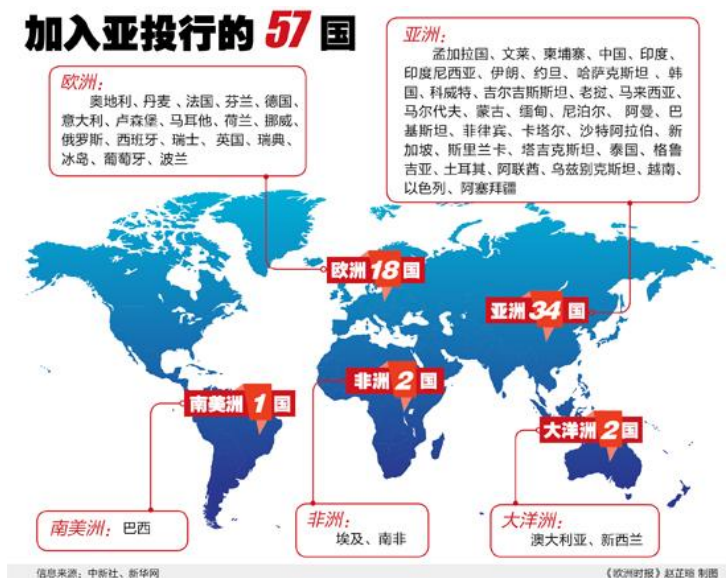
加入亚投行的 57 国

欧洲：
奥地利、丹麦 、法国、芬兰、德国、意大利、卢森堡、马耳他、荷兰、挪威、俄罗斯、西班牙、瑞士 、英国、瑞典、冰岛 、葡萄牙、波兰

亚洲：
孟加拉国、文莱、柬埔寨、中国、印度、印度尼西亚、伊朗、约旦、哈萨克斯坦 、韩国、科威特、吉尔吉斯斯坦、老挝、马来西亚、马尔代夫、蒙古、缅甸、尼泊尔、 阿曼、巴基斯坦、菲律宾、卡塔尔、沙特阿拉伯、新加坡、斯里兰卡、塔吉克斯坦、泰国、格鲁吉亚、土耳其、阿联酋、乌兹别克斯坦、越南、以色列、阿塞拜疆

欧洲 18 国

亚洲 34 国

非洲 2 国

南美洲 1 国

大洋洲 2 国

南美洲：巴西

非洲：
埃及、南非

大洋洲：
澳大利亚、新西兰

信息来源：中新社、新华网

《欧洲时报》赵芷晗 制图